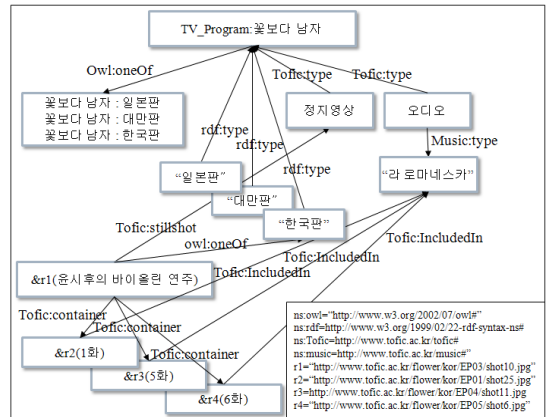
TV_Program:꽃보다 남자

Owl:oneOf

꽃보다 남자 : 일본판
꽃보다 남자 : 대만판
꽃보다 남자 : 한국판

Tofic:type

Tofic:type

정지영상

오디오

rdf:type

rdf:type

rdf:type

Music:type

"일본판"

"대만판"

"한국판"

"라 로마네스카"

Tofic:stillshot

owl:oneOf

Tofic:IncludedIn

&r1(윤시후의 바이올린 연주)

Tofic:IncludedIn

Tofic:IncludedIn

Tofic:container

Tofic:container

Tofic:container

&r2(1화)

&r3(5화)

&r4(6화)

ns:owl="http://www.w3.org/2002/07/owl#"
ns:rdf=http://www.w3.org/1999/02/22-rdf-syntax-ns#
ns:Tofic=http://www.tofic.ac.kr/tofic#
ns:music=http://www.tofic.ac.kr/music#"
r1="http://www.tofic.ac.kr/flower/kor/EP03/shot10.jpg"
r2="http://www.tofic.ac.kr/flower/kor/EP01/shot25.jpg"
r3=http://www.tofic.ac.kr/flower/kor/EP04/shot11.jpg
r4="http://www.tofic.ac.kr/flower/kor/EP05/shot6.jpg"